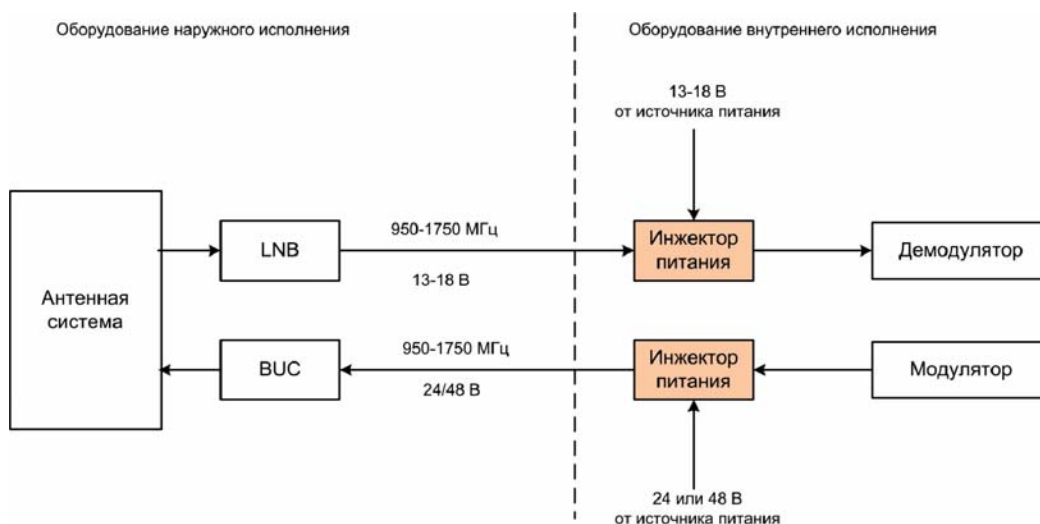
Оборудование наружного исполнения

Оборудование внутреннего исполнения

13-18 В
от источника питания

Антенная система

LNB

950-1750 МГц

13-18 В

Инжектор питания

Демодулятор

BUC

950-1750 МГц

24/48 В

Инжектор питания

Модулятор

24 или 48 В
от источника питания